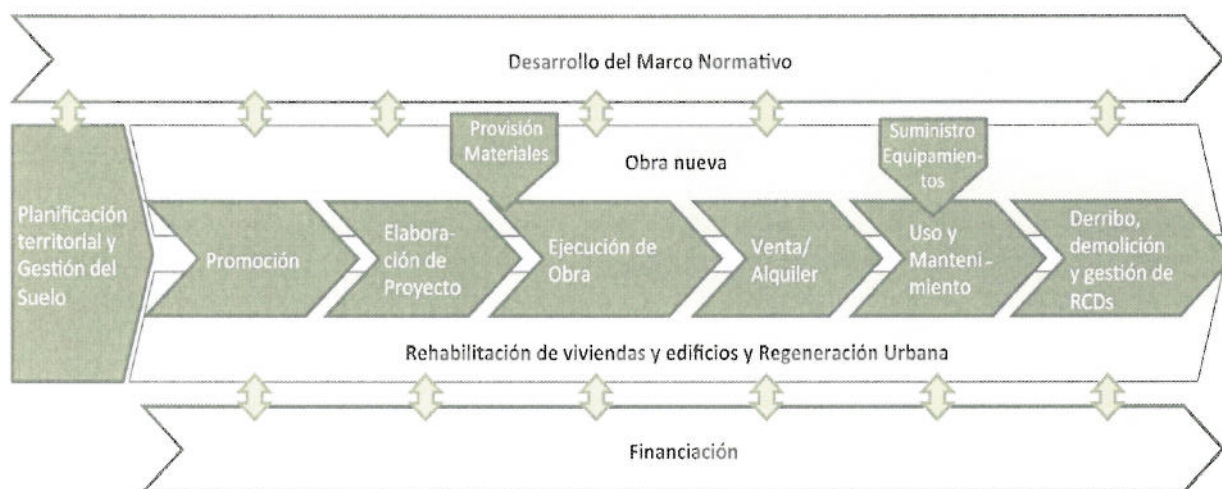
Desarrollo del Marco Normativo

Provisión Materiales

Obra nueva

Suministro Equipamientos

Planificación territorial y Gestión del Suelo

Promoción

Elaboración de Proyecto

Ejecución de Obra

Venta/ Alquiler

Uso y Mantenimiento

Derribo, demolición y gestión de RCDs

Rehabilitación de viviendas y edificios y Regeneración Urbana

Financiación